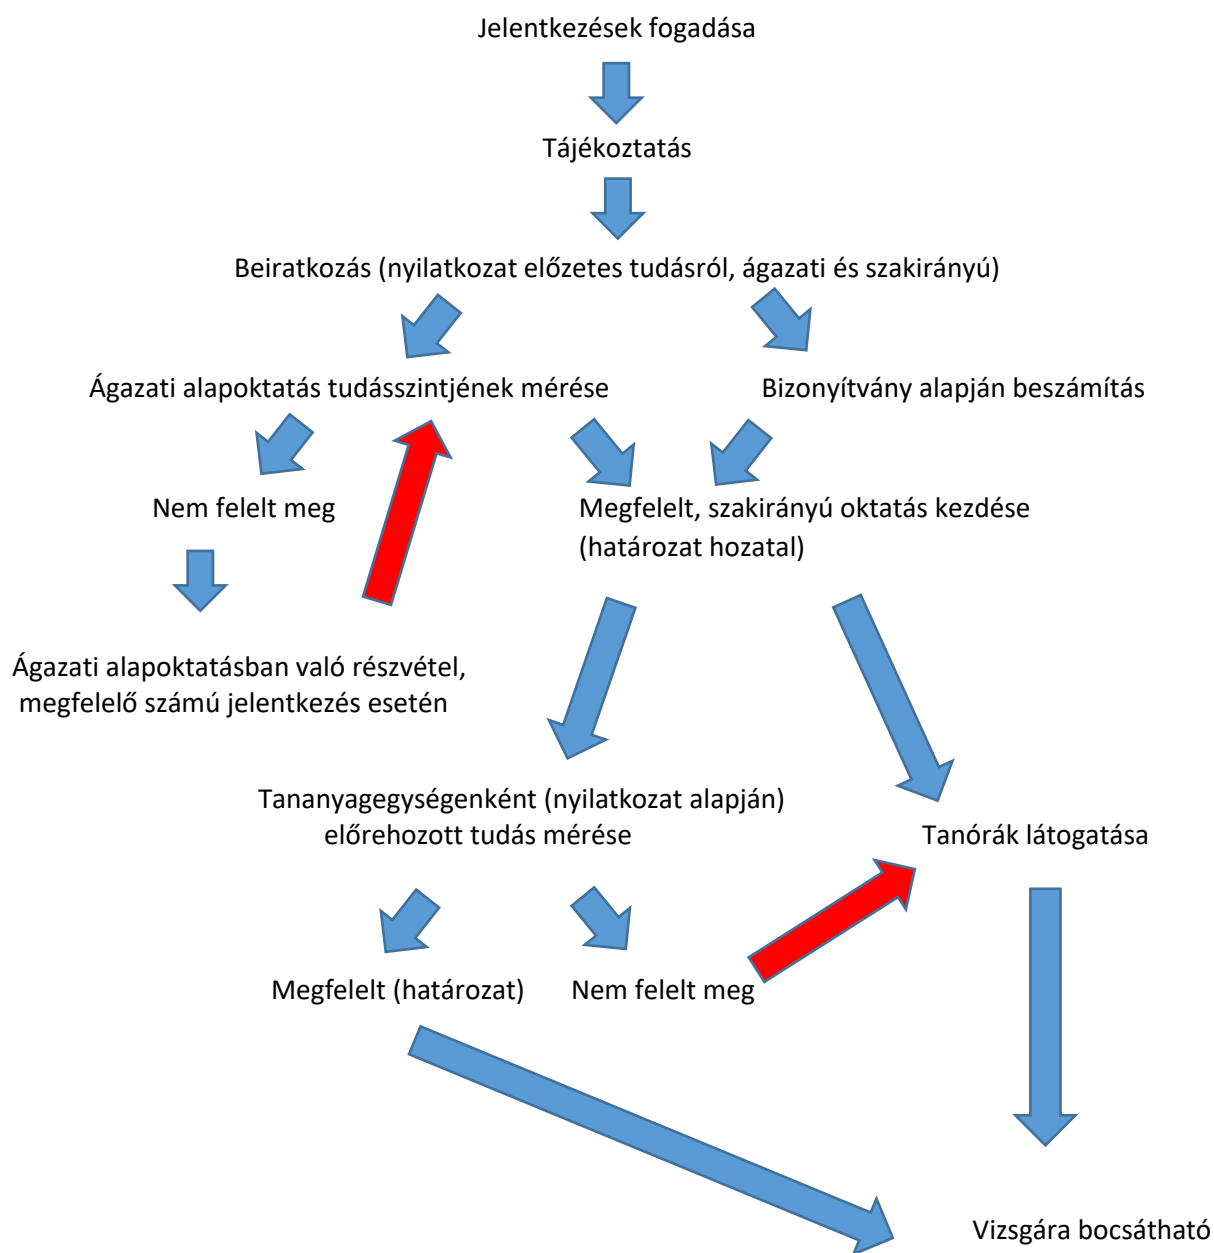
Jelentkezések fogadása

Tájékoztatás

Beiratkozás (nyilatkozat előzetes tudásról, ágazati és szakirányú)

Ágazati alapoktatás tudásszintjének mérése

Bizonyítvány alapján beszámítás

Nem felelt meg

Megfelelt, szakirányú oktatás kezdése (határozat hozatal)

Ágazati alapoktatásban való részvétel, megfelelő számú jelentkezés esetén

Tananyagegységenként (nyilatkozat alapján) előrehozott tudás mérése

Tanórák látogatása

Megfelelt (határozat)

Nem felelt meg

Vizsgára bocsátható